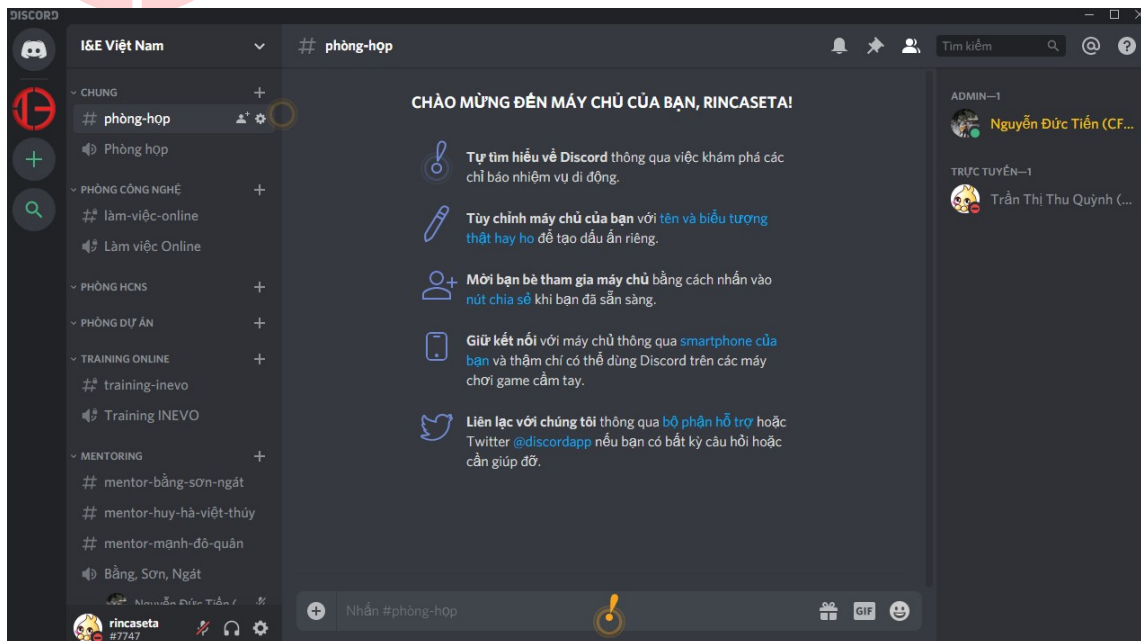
DISCORD

I&E Việt Nam

CHUNG
# phòng-họp
Phòng họp

PHÒNG CÔNG NGHỆ
# làm-việc-online
Làm việc Online

PHÒNG HCNS

PHÒNG DỰ ÁN

TRAINING ONLINE
# training-inevo
Training INEVO

MENTORING
# mentor-bằng-sơn-ngát
# mentor-huy-hà-việt-thủy
# mentor-mạnh-đô-quân
Bằng, Sơn, Ngát
Nguyễn Đức Tiến (

rincaseta
#7747

# phòng-họp

Tìm kiếm

CHÀO MỪNG ĐẾN MÁY CHỦ CỦA BẠN, RINCASETA!

Tự tìm hiểu về Discord thông qua việc khám phá các chỉ báo nhiệm vụ di động.

Tùy chỉnh máy chủ của bạn với tên và biểu tượng thật hay ho để tạo dấu ấn riêng.

Mời bạn bè tham gia máy chủ bằng cách nhấn vào nút chia sẻ khi bạn đã sẵn sàng.

Giữ kết nối với máy chủ thông qua smartphone của bạn và thậm chí có thể dùng Discord trên các máy chơi game cầm tay.

Liên lạc với chúng tôi thông qua bộ phận hỗ trợ hoặc Twitter @discordapp nếu bạn có bất kỳ câu hỏi hoặc cần giúp đỡ.

Nhắn #phòng-họp

GIF

ADMIN—1
Nguyễn Đức Tiến (CF...

TRỰC TUYẾN—1
Trần Thị Thu Quỳnh (...